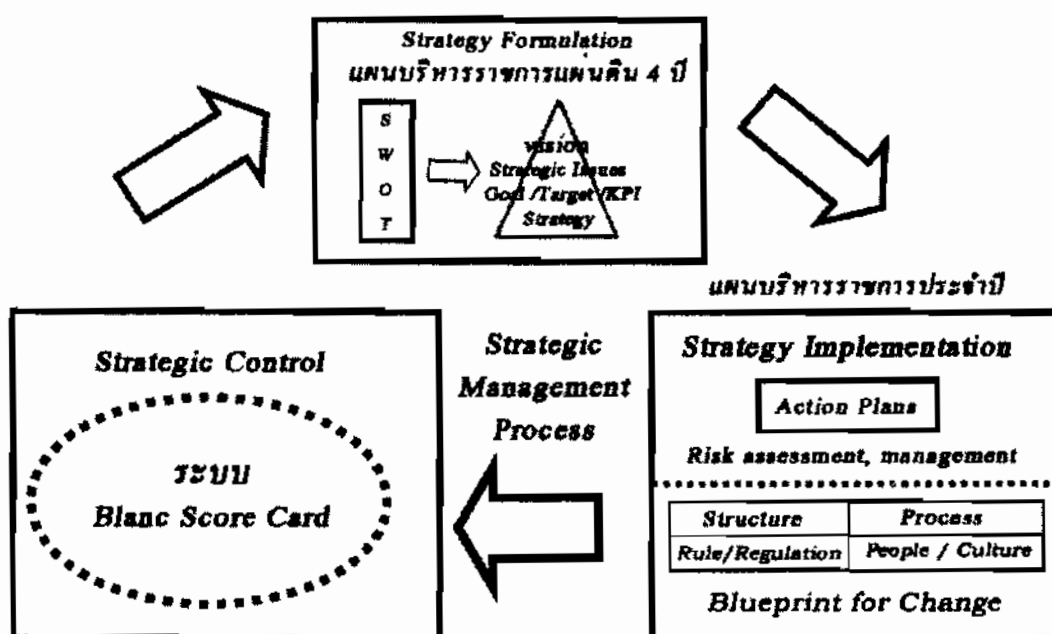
Strategy Formulation
แผนบริหารราชการแผ่นดิน 4 ปี

S
W
O
T

พันธกิจ
Strategic Issues
Goal /Target /KPI
Strategy

แผนบริหารราชการประจำปี

Strategic Control

ระบบ
Blanc Score Card

Strategic Management Process

Strategy Implementation

Action Plans

Risk assessment, management

| Structure | Process |
|---|---|
| Rule/Regulation | People / Culture |

Blueprint for Change